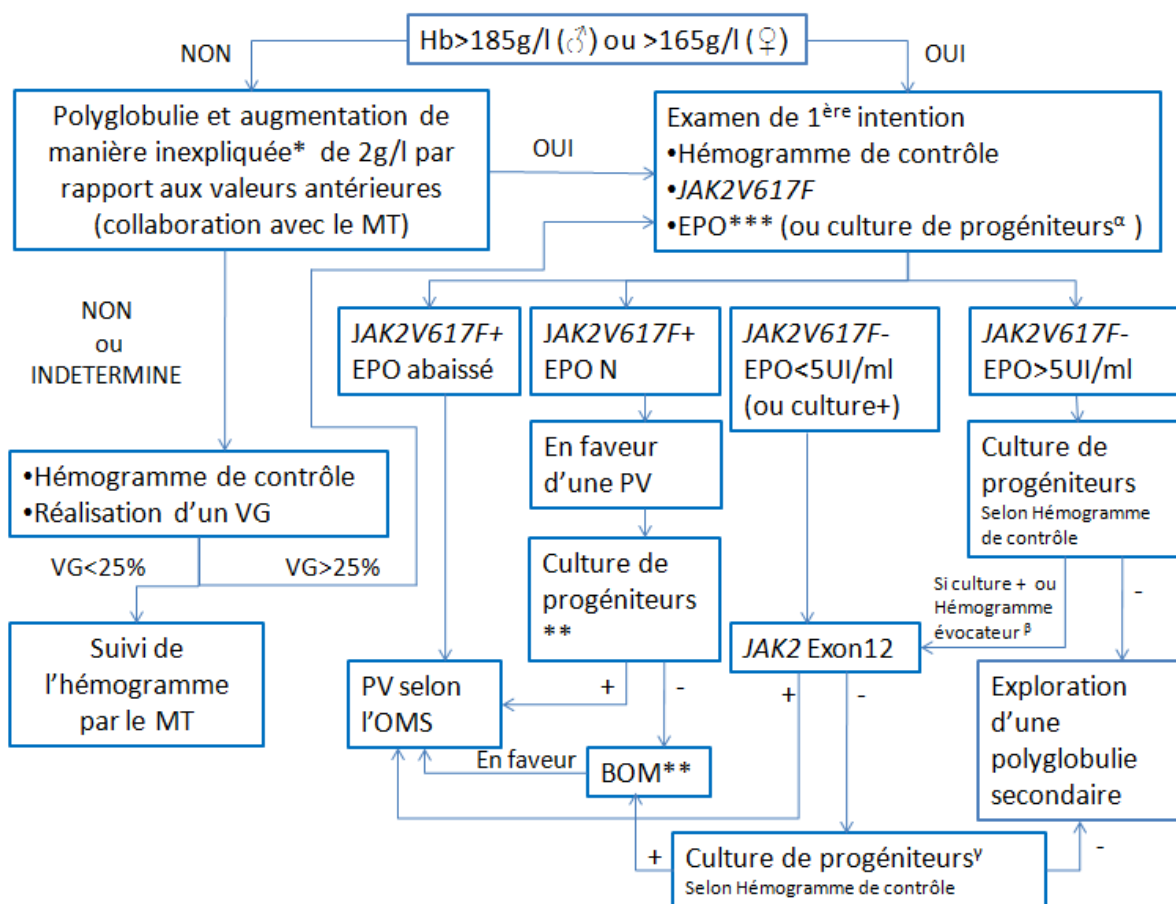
Hb>185g/l (♂) ou >165g/l (♀)

NON

OUI

Polyglobulie et augmentation de manière inexpliquée* de 2g/l par rapport aux valeurs antérieures (collaboration avec le MT)

OUI

Examen de 1$^{ère}$ intention
•Hémogramme de contrôle
•JAK2V617F
•EPO*** (ou culture de progéniteurs$^{\alpha}$ )

NON ou INDETERMINE

JAK2V617F+ EPO abaissé

JAK2V617F+ EPO N

JAK2V617F- EPO<5UI/ml (ou culture+)

JAK2V617F- EPO>5UI/ml

En faveur d'une PV

Culture de progéniteurs
Selon Hémogramme de contrôle

•Hémogramme de contrôle
•Réalisation d'un VG

VG<25%

VG>25%

Culture de progéniteurs **

Si culture + ou Hémogramme évocateur $^{\beta}$

-

Suivi de l'hémogramme par le MT

PV selon l'OMS

+

-

JAK2 Exon12

+

-

Exploration d'une polyglobulie secondaire

En faveur

BOM**

+

Culture de progéniteurs$^{\gamma}$
Selon Hémogramme de contrôle

-